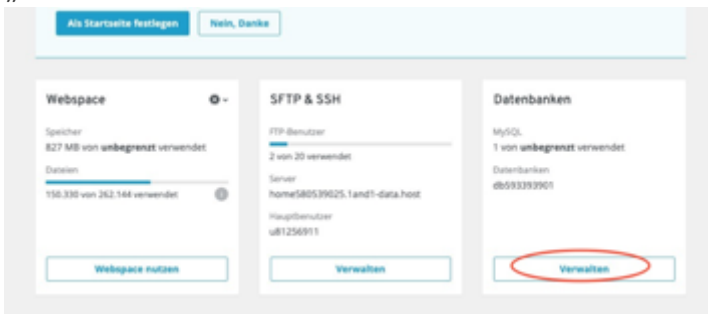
Als Startseite festlegen
Nein, Danke

Webspace
Speicher
827 MB von unbegrenzt verwendet
Dateien
150.330 von 262.144 verwendet
Webspace nutzen

SFTP & SSH
FTP-Benutzer
2 von 20 verwendet
Server
home580539025.1and1-data.host
Hauptbenutzer
u81256911
Verwalten

Datenbanken
MySQL
1 von unbegrenzt verwendet
Datenbanken
db593393901
Verwalten